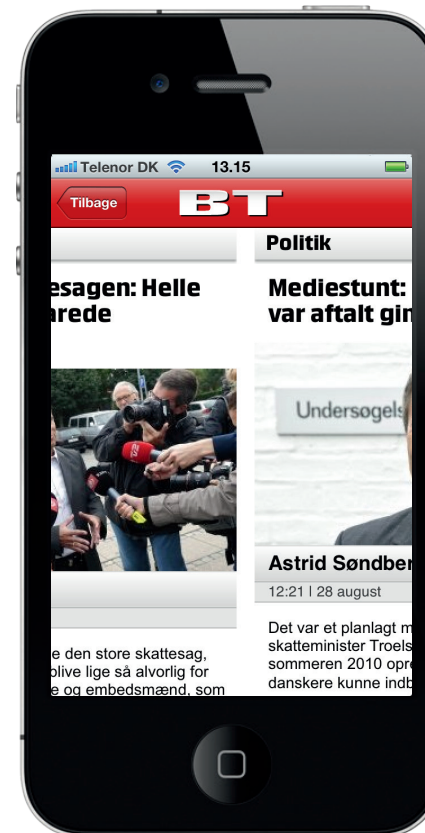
Telenor DK 13.15

Tilbage BT

esagen: Helle
arede

e den store skattesag,
olive lige så alvorlig for
e og embedsmænd, som

Politik

Mediestunt:
var aftalt gin

Undersøgels

Astrid Søndber

12:21 | 28 august

Det var et planlagt m
skatteminister Troels
sommeren 2010 opre
danskere kunne indb